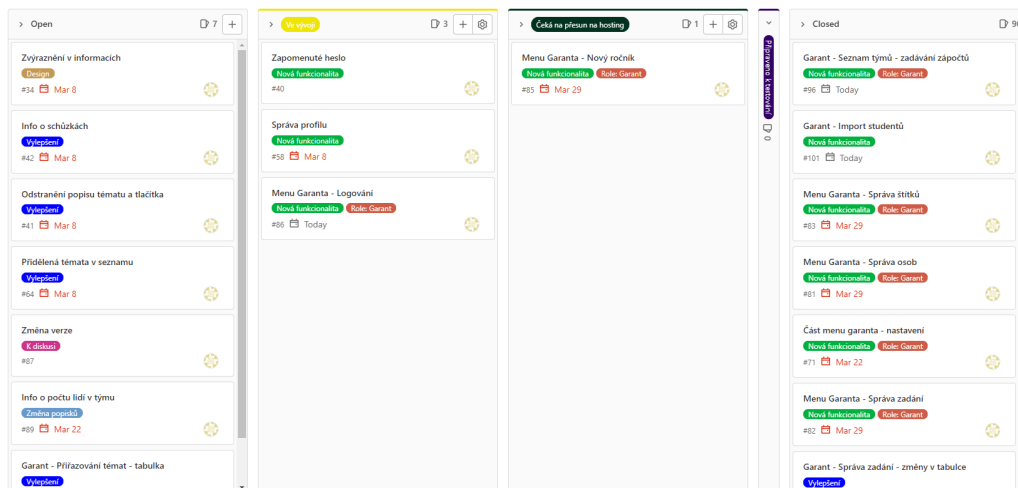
Open 7 +

Zvýraznění v informacích
Design
#34 Mar 8

Info o schůzkách
Vylepšení
#42 Mar 8

Odstranění popisu tématu a tlačítka
Vylepšení
#41 Mar 8

Přidělená témata v seznamu
Vylepšení
#64 Mar 8

Změna verze
K diskusi
#87

Info o počtu lidí v týmu
Změna popisků
#89 Mar 22

Garant - Přiřazování témat - tabulka
Vylepšení

Ve vývoji 3 +

Zapomenuté heslo
Nová funkcionalita
#40

Správa profilu
Nová funkcionalita
#58 Mar 8

Menu Garanta - Logování
Nová funkcionalita Role: Garant
#86 Today

Čeká na přesun na hosting 1 +

Menu Garanta - Nový ročník
Nová funkcionalita Role: Garant
#85 Mar 29

Připraveno k testování
0

Closed 9

Garant - Seznam týmů - zadávání zápočtů
Nová funkcionalita Role: Garant
#96 Today

Garant - Import studentů
Nová funkcionalita
#101 Today

Menu Garanta - Správa štítků
Nová funkcionalita Role: Garant
#83 Mar 29

Menu Garanta - Správa osob
Nová funkcionalita Role: Garant
#81 Mar 29

Část menu garanta - nastavení
Nová funkcionalita Role: Garant
#71 Mar 22

Menu Garanta - Správa zadání
Nová funkcionalita Role: Garant
#82 Mar 29

Garant - Správa zadání - změny v tabulce
Vylepšení